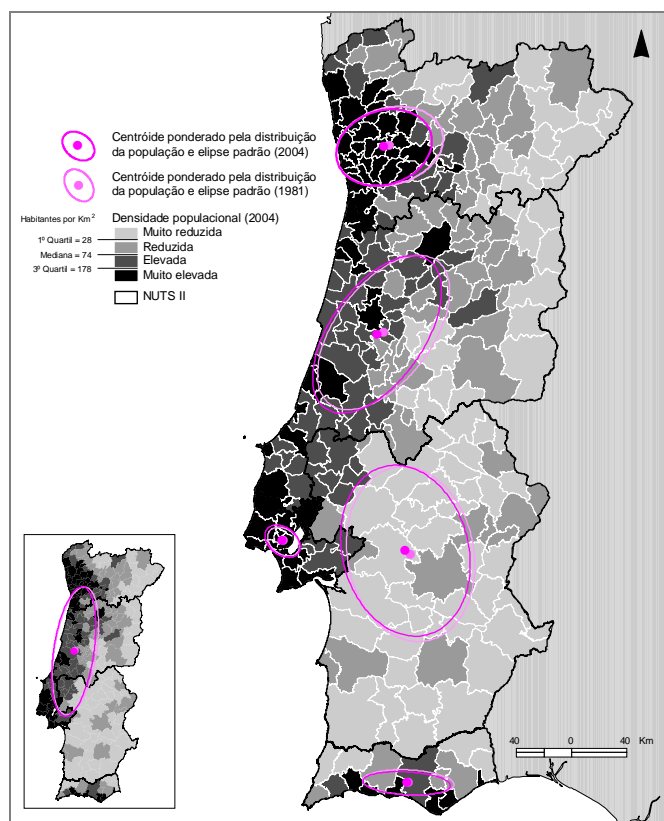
Centróide ponderado pela distribuição da população e elipse padrão (2004)

Centróide ponderado pela distribuição da população e elipse padrão (1981)

Habitantes por Km$^2$

Densidade populacional (2004)

1º Quartil = 28

Mediana = 74

3º Quartil = 178

Muito reduzida

Reduzida

Elevada

Muito elevada

NUTS II

40 0 40 Km